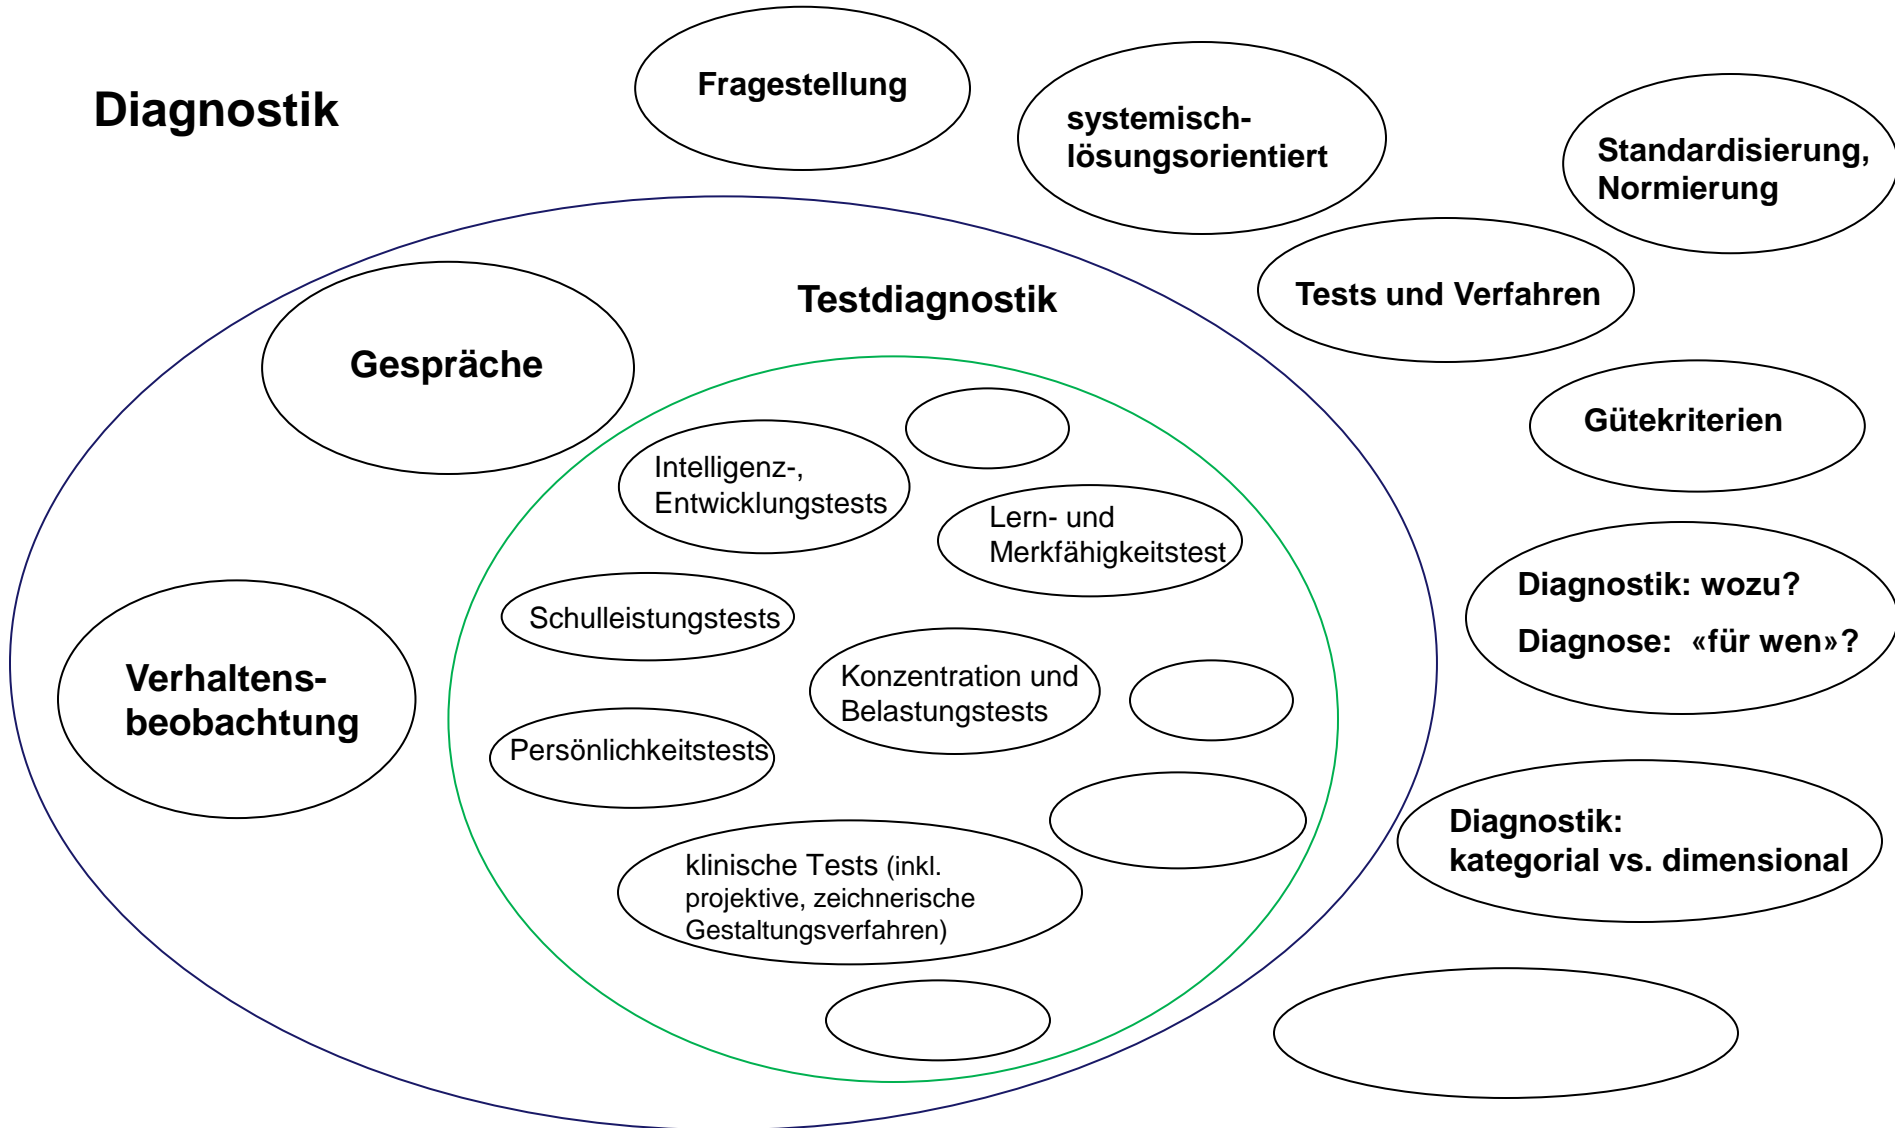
Diagnostik

Fragestellung

systemisch-lösungsorientiert

Standardisierung, Normierung

Tests und Verfahren

Gütekriterien

Testdiagnostik

Gespräche

Intelligenz-, Entwicklungstests

Lern- und Merkfähigkeitstest

Schulleistungstests

Konzentration und Belastungstests

Persönlichkeitstests

klinische Tests (inkl. projektive, zeichnerische Gestaltungsverfahren)

Verhaltens-beobachtung

Diagnostik: wozu?

Diagnose: «für wen»?

Diagnostik: kategorial vs. dimensional